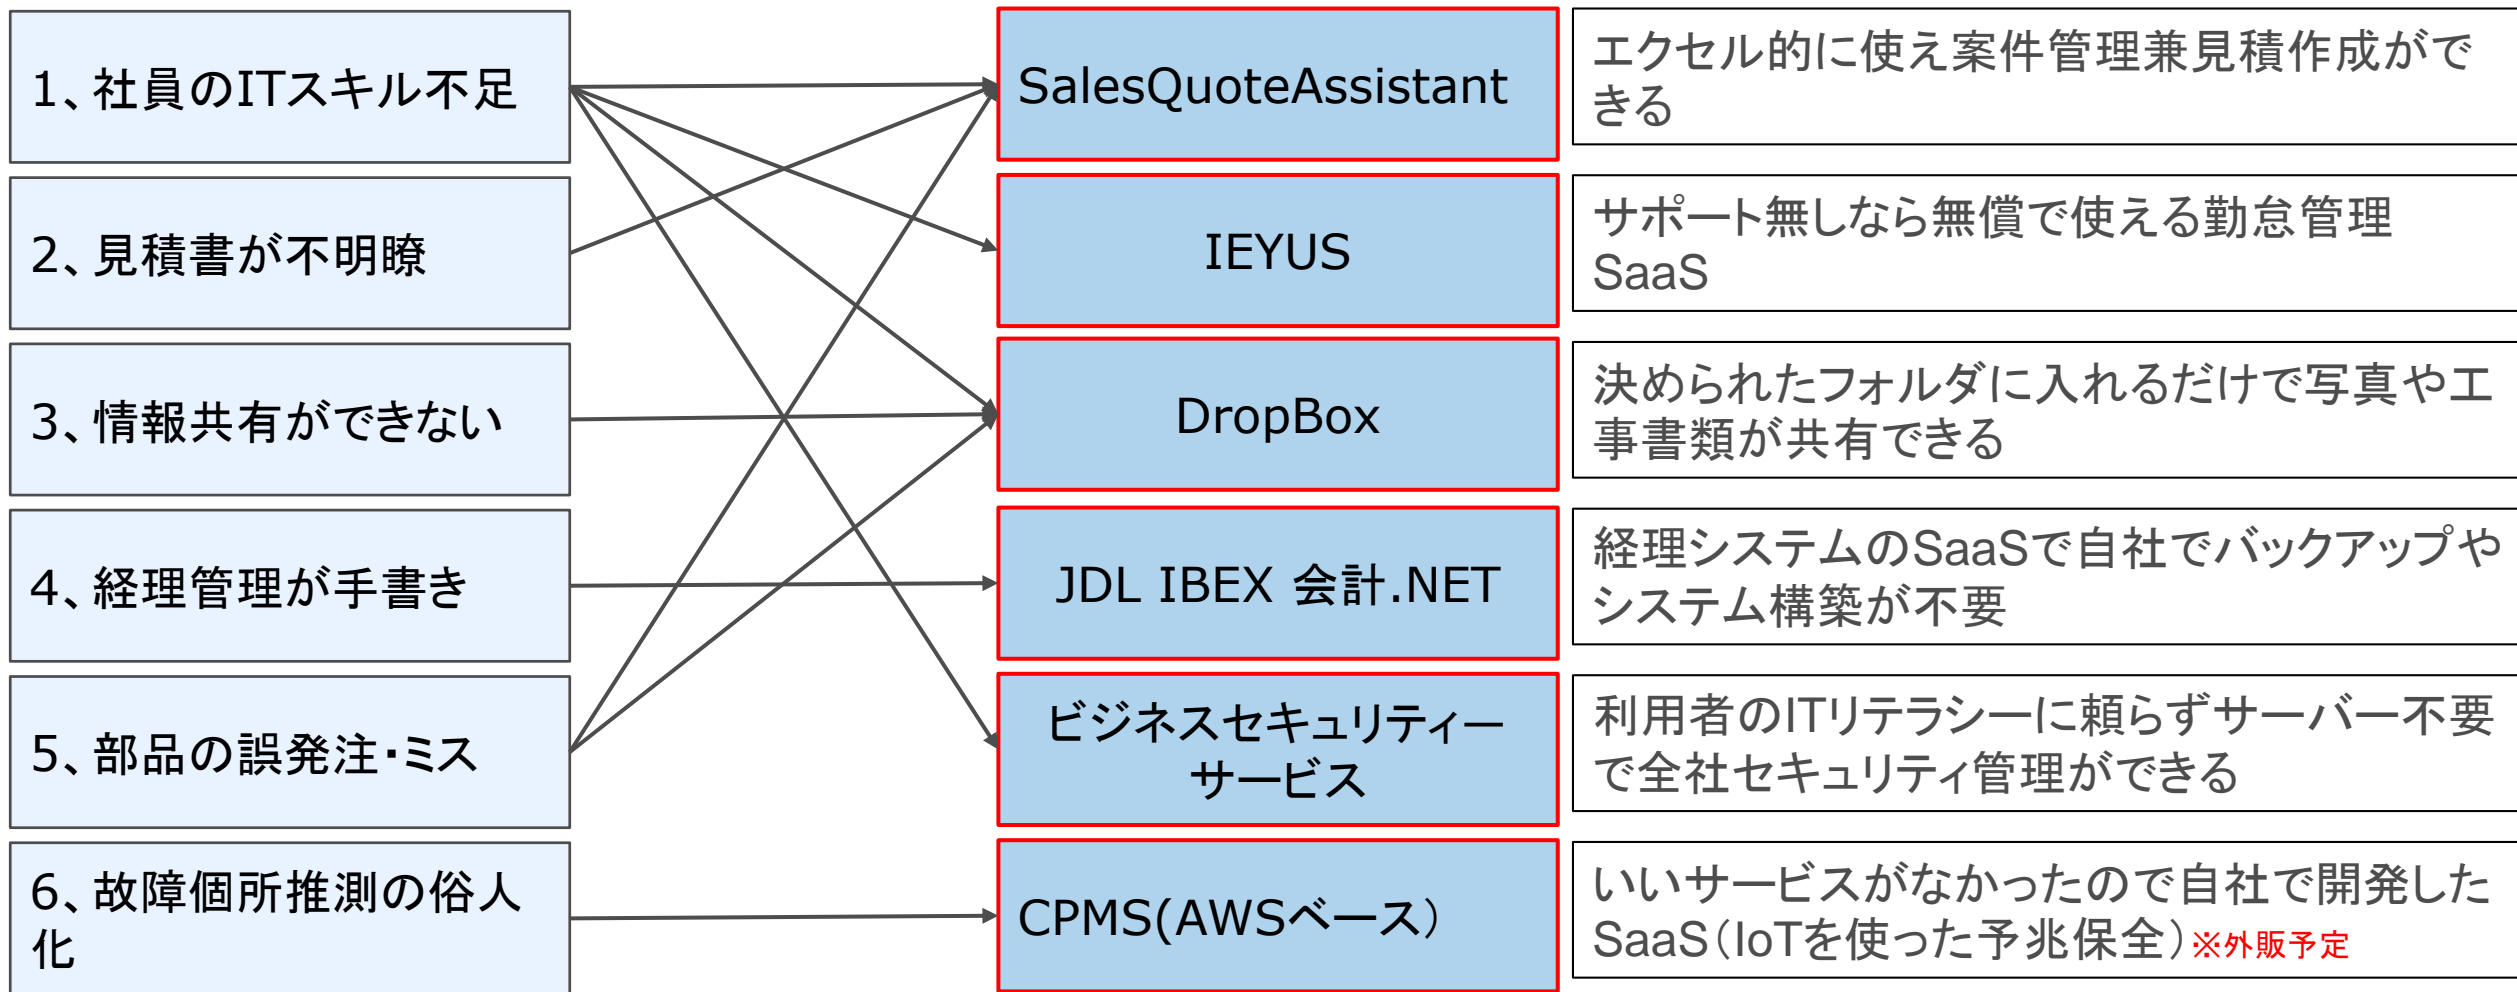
1、社員のITスキル不足

2、見積書が不明瞭

3、情報共有ができない

4、経理管理が手書き

5、部品の誤発注・ミス

6、故障個所推測の俗人化

SalesQuoteAssistant

エクセル的に使え案件管理兼見積作成ができる

IEYUS

サポート無しなら無償で使える勤怠管理SaaS

DropBox

決められたフォルダに入れるだけで写真や工事書類が共有できる

JDL IBEX 会計.NET

経理システムのSaaSで自社でバックアップやシステム構築が不要

ビジネスセキュリティーサービス

利用者のITリテラシーに頼らずサーバー不要で全社セキュリティ管理ができる

CPMS(AWSベース)

いいサービスがなかったので自社で開発したSaaS（IoTを使った予兆保全）※外販予定